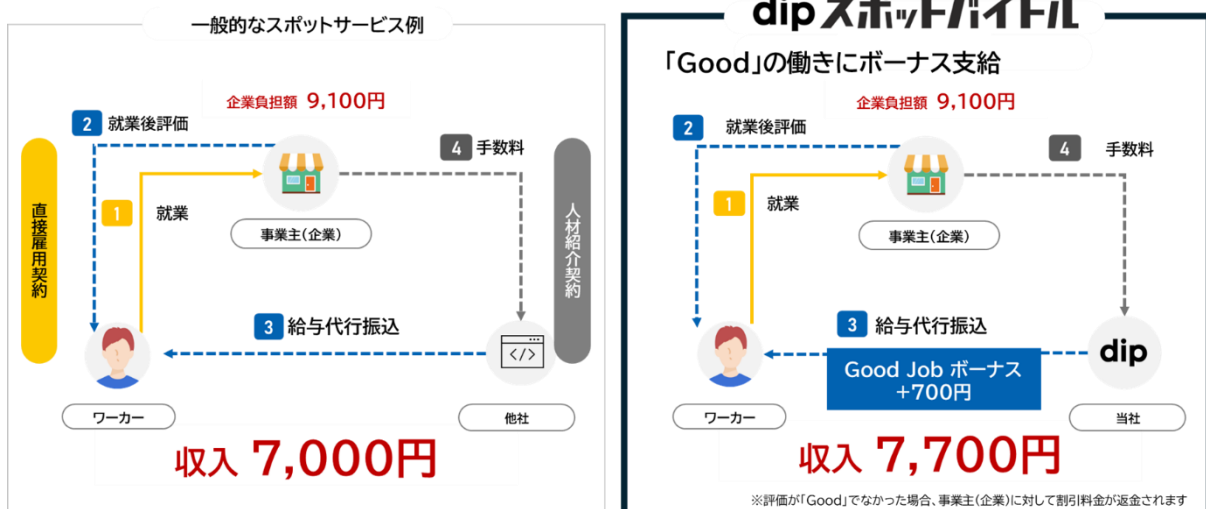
一般的なスポットサービス例

企業負担額 9,100円

2 就業後評価

4 手数料

直接雇用契約

1 就業

事業主(企業)

人材紹介契約

3 給与代行振込

ワーカー

他社

収入 7,000円

dip スポットバイトル

「Good」の働きにボーナス支給

企業負担額 9,100円

2 就業後評価

4 手数料

1 就業

事業主(企業)

3 給与代行振込

dip

Good Job ボーナス +700円

ワーカー

当社

収入 7,700円

※評価が「Good」でなかった場合、事業主(企業)に対して割引料金が返金されます